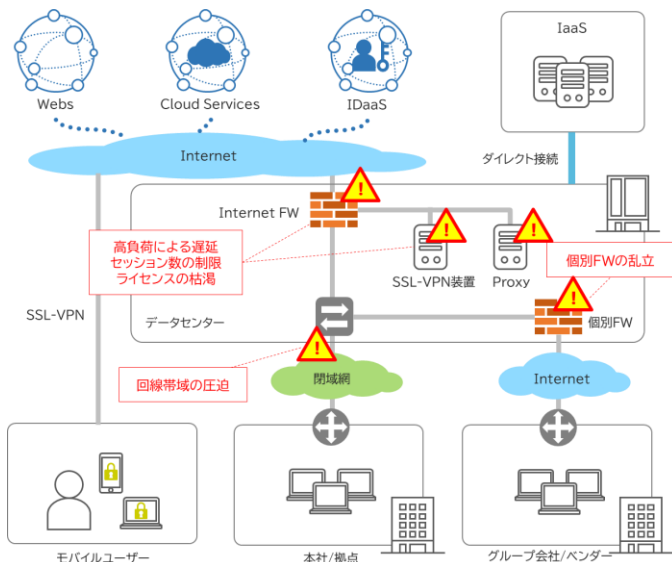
Webs

Cloud Services

IDaaS

IaaS

Internet

ダイレクト接続

Internet FW

高負荷による遅延
セッション数の制限
ライセンスの枯渇

SSL-VPN装置

Proxy

個別FWの乱立

SSL-VPN

データセンター

個別FW

回線帯域の圧迫

閉域網

Internet

モバイルユーザー

本社/拠点

グループ会社/ベンダー